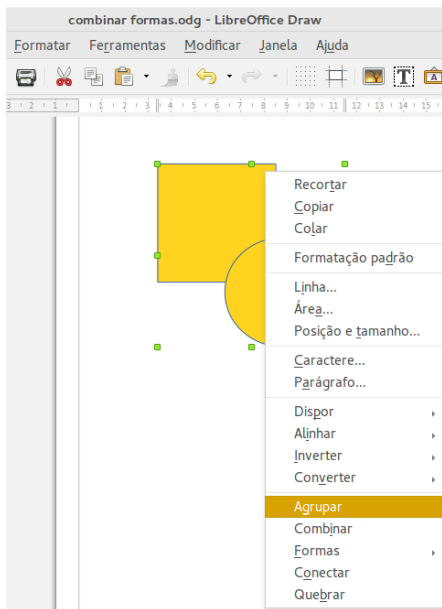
combinar formas.odg - LibreOffice Draw

Formatar Ferramentas Modificar Janela Ajuda

3 2 1 1 2 3 4 5 6 7 8 9 10 11 12 13 14 15

Recortar
Copiar
Colar
Formatação padrão
Linha...
Área...
Posição e tamanho...
Caractere...
Parágrafo...
Dispor
Alinhar
Inverter
Converter
Agrupar
Combinar
Formas
Conectar
Quebrar